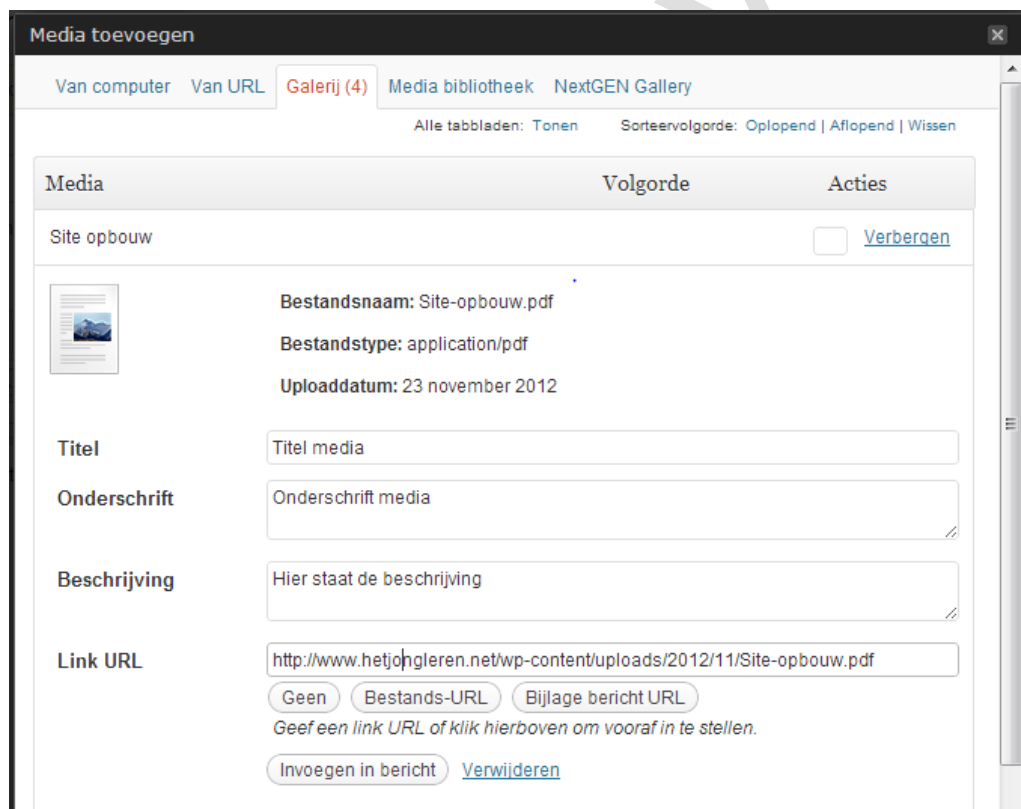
Media toevoegen

Van computer Van URL Galerij (4) Media bibliotheek NextGEN Gallery

Alle tabbladen: Tonen Sorteervolgorde: Oplopend | Aflopend | Wissen

| Media | Volgorde | Acties |
|---|---|---|
| Site opbouw | | Verbergen |

Bestandsnaam: Site-opbouw.pdf

Bestandstype: application/pdf

Uploaddatum: 23 november 2012

Titel Titel media

Onderschrift Onderschrift media

Beschrijving Hier staat de beschrijving

Link URL http://www.hetjongleren.net/wp-content/uploads/2012/11/Site-opbouw.pdf

Geen Bestands-URL Bijlage bericht URL

Geef een link URL of klik hierboven om vooraf in te stellen.

Invoegen in bericht Verwijderen